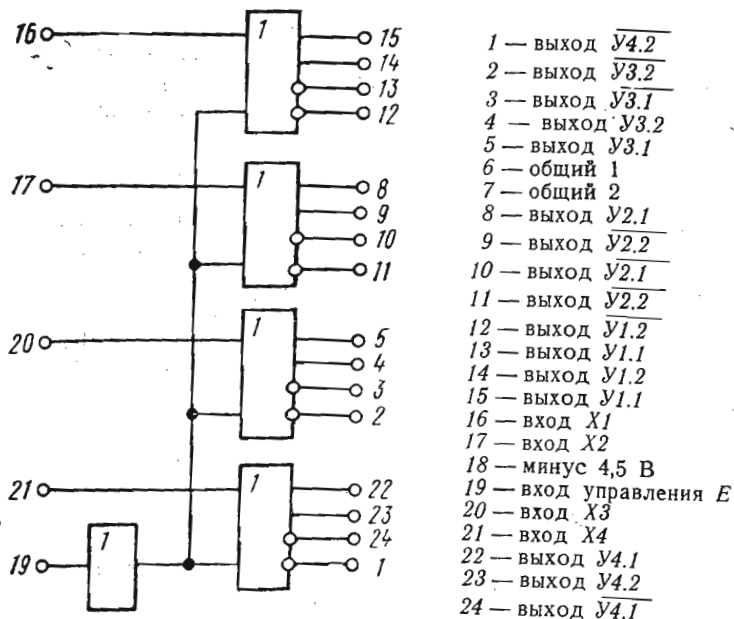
16
15
14
13
12
1
17
8
9
10
11
1
20
5
4
3
2
1
21
22
23
24
1
19
1
1

1 — выход $\overline{У4.2}$
2 — выход $\overline{У3.2}$
3 — выход $\overline{У3.1}$
4 — выход У3.2
5 — выход У3.1
6 — общий 1
7 — общий 2
8 — выход У2.1
9 — выход $\overline{У2.2}$
10 — выход $\overline{У2.1}$
11 — выход $\overline{У2.2}$
12 — выход $\overline{У1.2}$
13 — выход У1.1
14 — выход У1.2
15 — выход У1.1
16 — вход Х1
17 — вход Х2
18 — минус 4,5 В
19 — вход управления Е
20 — вход Х3
21 — вход Х4
22 — выход У4.1
23 — выход У4.2
24 — выход $\overline{У4.1}$